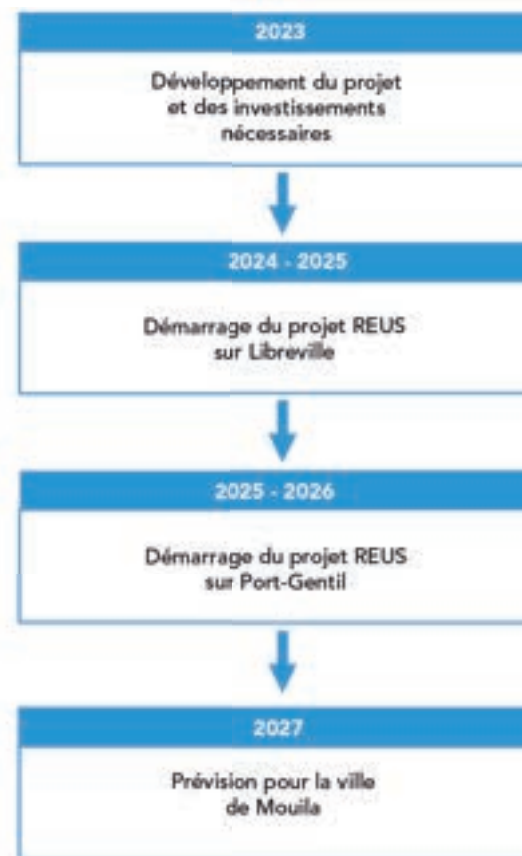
2023

Développement du projet et des investissements nécessaires

2024 - 2025

Démarrage du projet REUS sur Libreville

2025 - 2026

Démarrage du projet REUS sur Port-Gentil

2027

Prévision pour la ville de Mouila